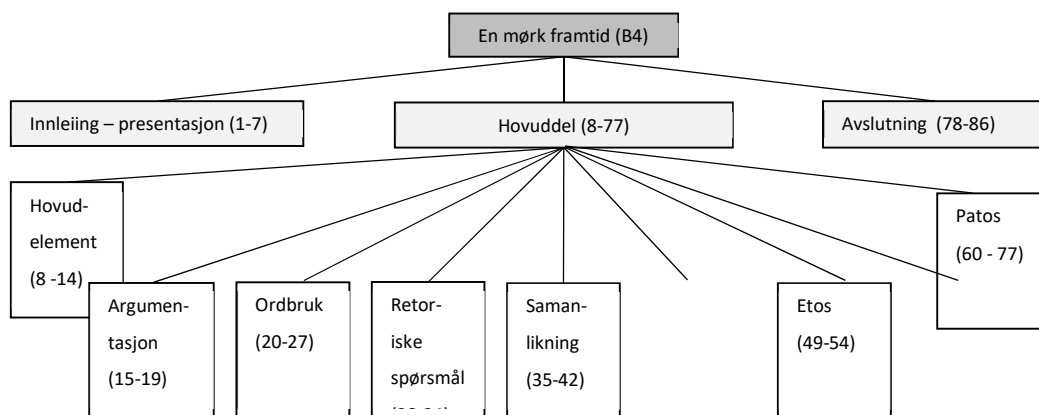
En mørk framtid (B4)

Innleiing – presentasjon (1-7)

Hovuddel (8-77)

Avslutning (78-86)

Hovudelement (8 -14)

Argumentasjon (15-19)

Ordbruk (20-27)

Retoriske spørsmål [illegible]

Samanlikning (35-42)

Etos (49-54)

Patos (60 - 77)